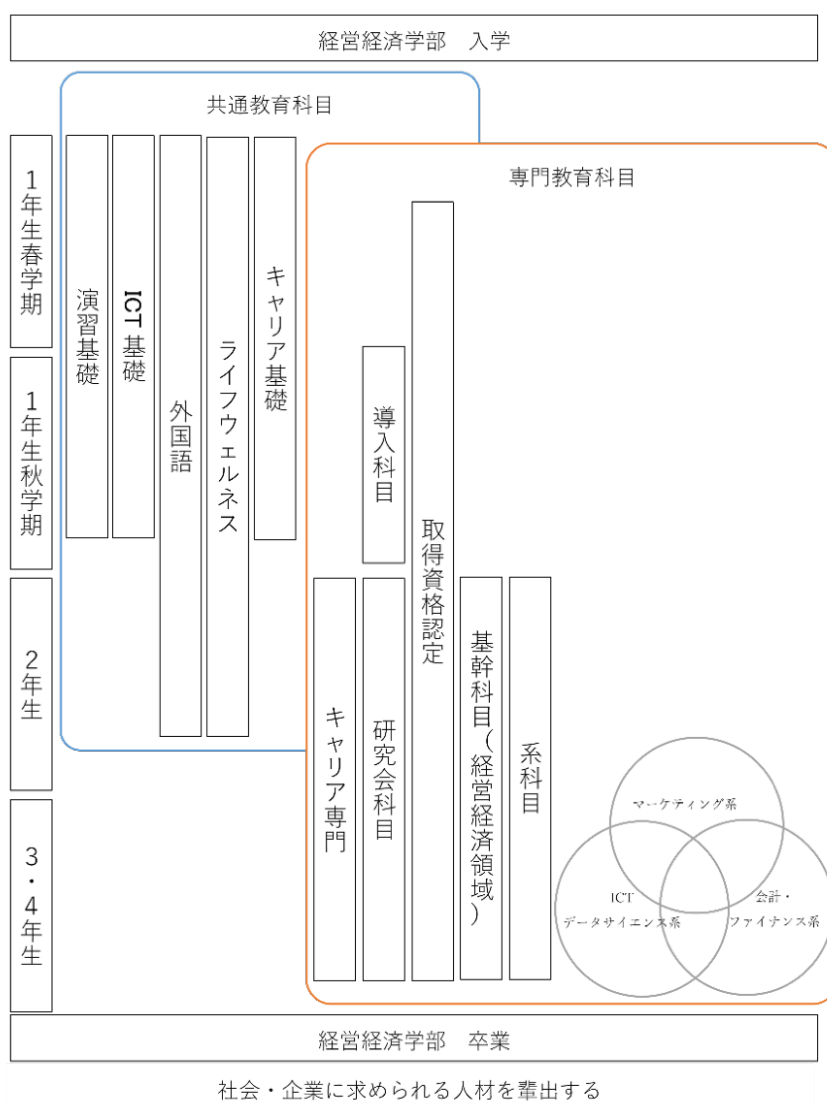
経営経済学部　入学

共通教育科目

1年生春学期

1年生秋学期

2年生

3・4年生

演習基礎

ICT基礎

外国語

ライフウェルネス

キャリア基礎

専門教育科目

導入科目

取得資格認定

キャリア専門

研究会科目

基幹科目（経営経済領域）

系科目

マーケティング系

ICT
データサイエンス系

会計・
ファイナンス系

経営経済学部　卒業

社会・企業に求められる人材を輩出する